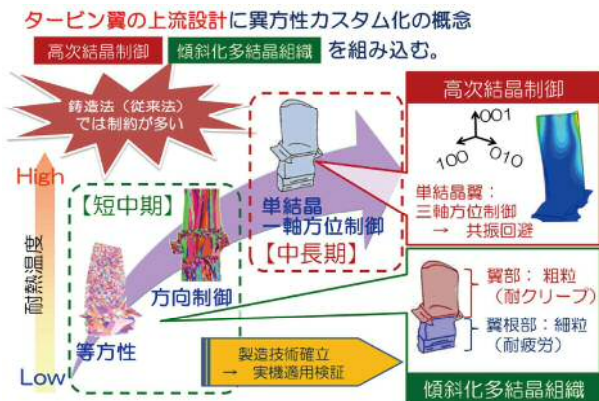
タービン翼の上流設計に異方性カスタム化の概念

高次結晶制御 傾斜化多結晶組織 を組み込む。

鋳造法（従来法）では制約が多い

High

耐熱温度

Low

【短中期】

等方性

方向制御

単結晶一軸方位制御

【中長期】

高次結晶制御

001

100

010

単結晶翼：三軸方位制御 → 共振回避

翼部：粗粒（耐クリープ）

翼根部：細粒（耐疲労）

製造技術確立 → 実機適用検証

傾斜化多結晶組織